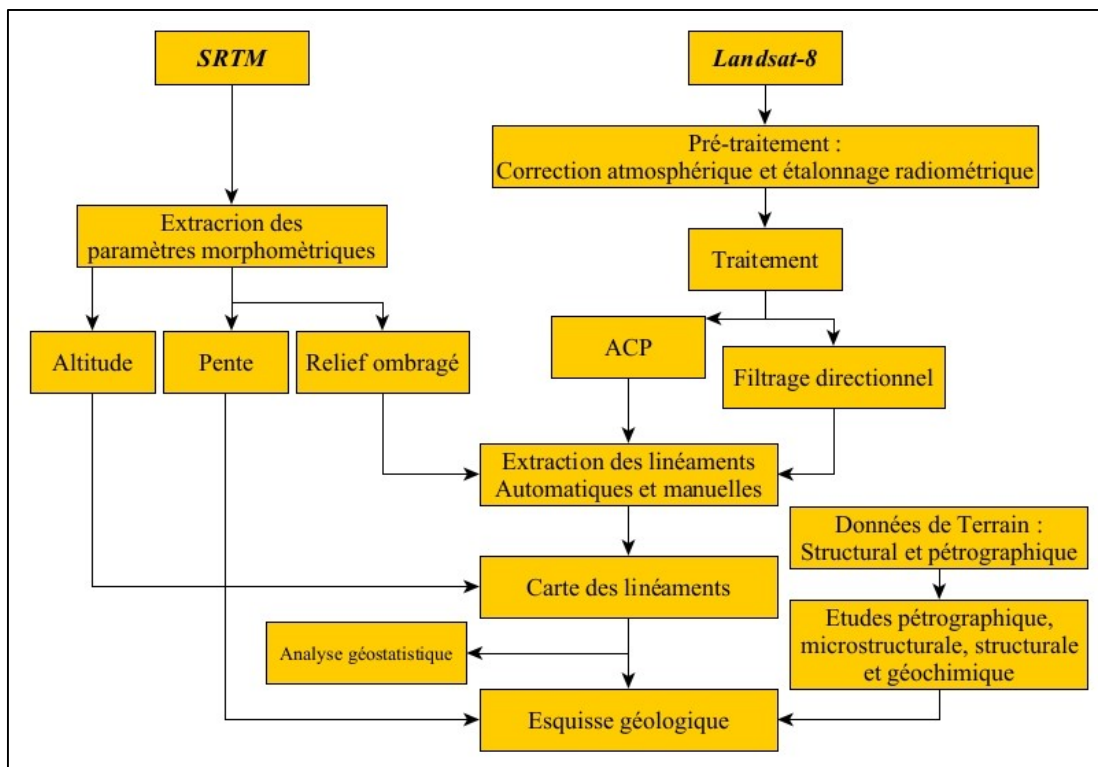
SRTM

Landsat-8

Pré-traitement : Correction atmosphérique et étalonnage radiométrique

Extracrion des paramètres morphomètriques

Traitement

Altitude

Pente

Relief ombragé

ACP

Filtrage directionnel

Extraction des linéaments Automatiques et manuelles

Données de Terrain : Structural et pétrographique

Carte des linéaments

Etudes pétrographique, microstructurale, structurale et géochimique

Analyse géostatistique

Esquisse géologique